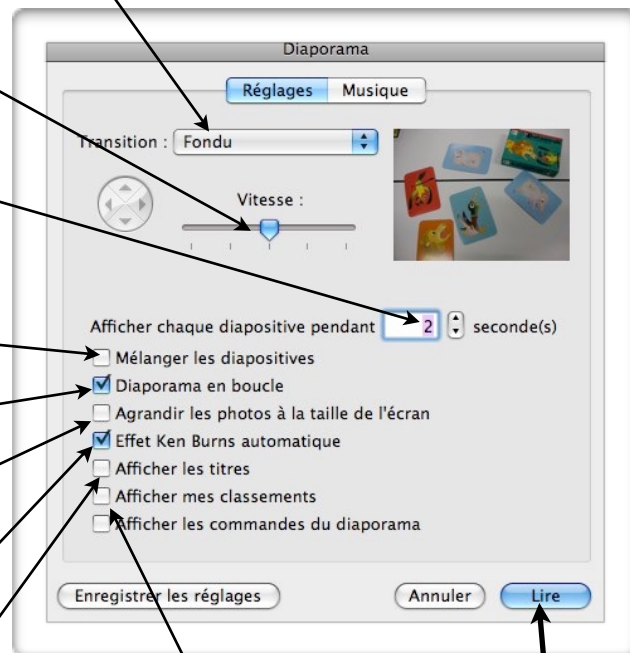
Diaporama

Réglages Musique

Transition : Fondu

Vitesse :

Afficher chaque diapositive pendant 2 seconde(s)

Mélanger les diapositives

Diaporama en boucle

Agrandir les photos à la taille de l'écran

Effet Ken Burns automatique

Afficher les titres

Afficher mes classements

Afficher les commandes du diaporama

Enregistrer les réglages

Annuler

Lire